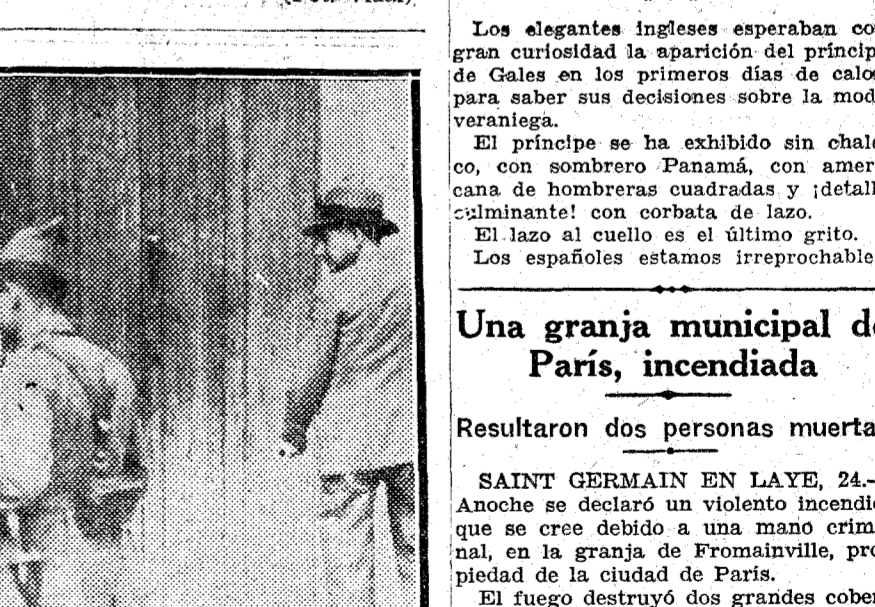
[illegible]

Los elegantes ingleses esperaban co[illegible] gran curiosidad la aparición del princip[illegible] de Gales en los primeros días de calo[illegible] para saber sus decisiones sobre la mod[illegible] veraniega.

El príncipe se ha exhibido sin chale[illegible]co, con sombrero Panamá, con amer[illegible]cana de hombreras cuadradas y ¡detall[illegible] culminante! con corbata de lazo.

El lazo al cuello es el último grito.

Los españoles estamos irreprochable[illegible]

Una granja municipal d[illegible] París, incendiada

Resultaron dos personas muerta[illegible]

SAINT GERMAIN EN LAYE, 24.-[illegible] Anoche se declaró un violento incendi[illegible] que se cree debido a una mano crim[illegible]nal, en la granja de Fromainville, pro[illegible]piedad de la ciudad de París.

El fuego destruyó dos grandes cobe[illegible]